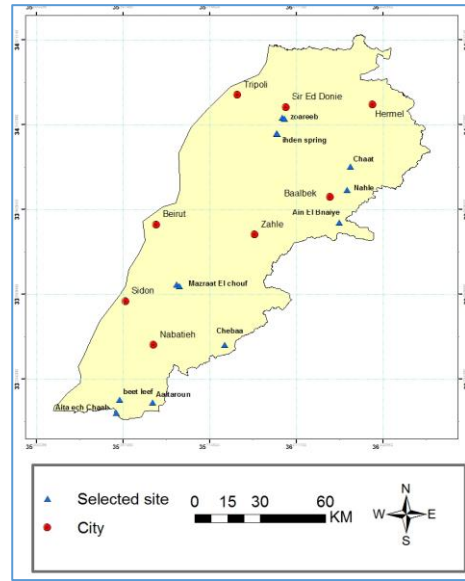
Tripoli
Sir Ed Donie
zoareeb
Hermel
Ihden spring
Chaat
Baalbek
Nahle
Ain El Bnaiye
Beirut
Zahle
Mazraat El chouf
Sidon
Chebaa
Nabatieh
beet leef
Aaitaroun
Aita ech Chaab

Selected site
City
0 15 30 60
KM
N
W
E
S